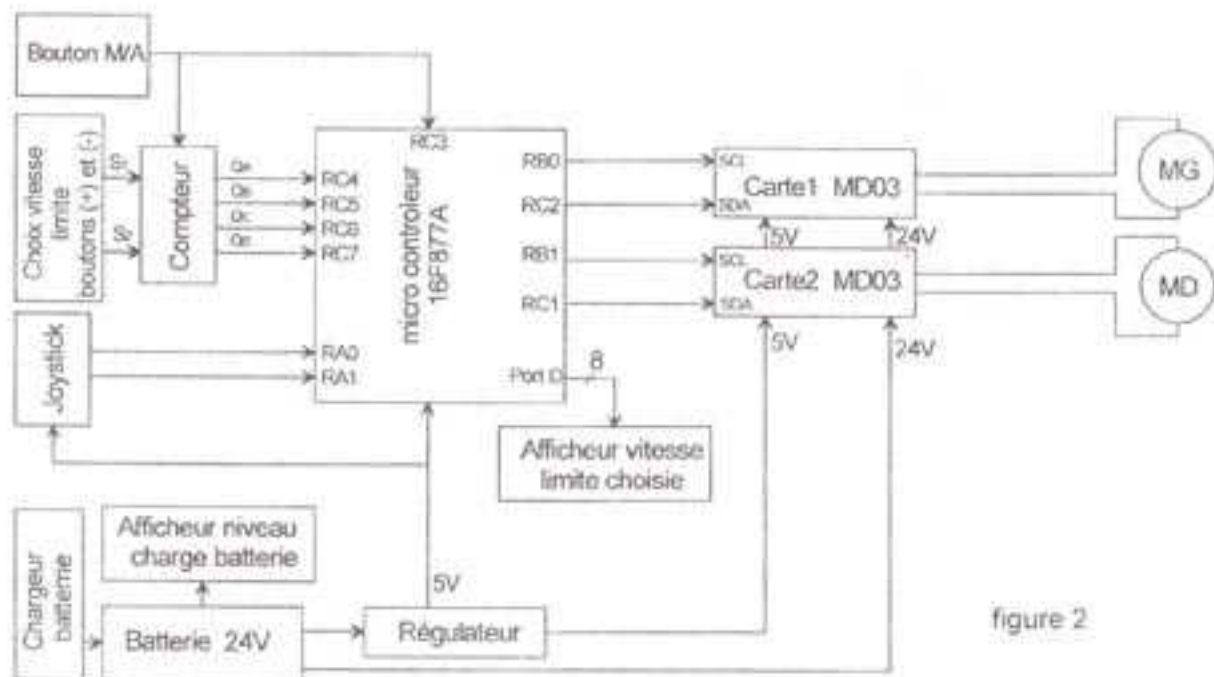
Bouton M/A

Choix vitesse limite boutons (+) et (-)

S+

S-

Compteur

QA
QB
QC
QD

RC3

RC4
RC5
RC6
RC7

micro controleur 16F877A

RB0
RC2
RB1
RC1

RA0
RA1

Port D

8

Joystick

SCL
SDA
Carte1 MD03

15V
24V

SCL
SDA
Carte2 MD03

5V
24V

MG

MD

Afficheur vitesse limite choisie

Chargeur batterie

Afficheur niveau charge batterie

Batterie 24V

5V

Régulateur

figure 2